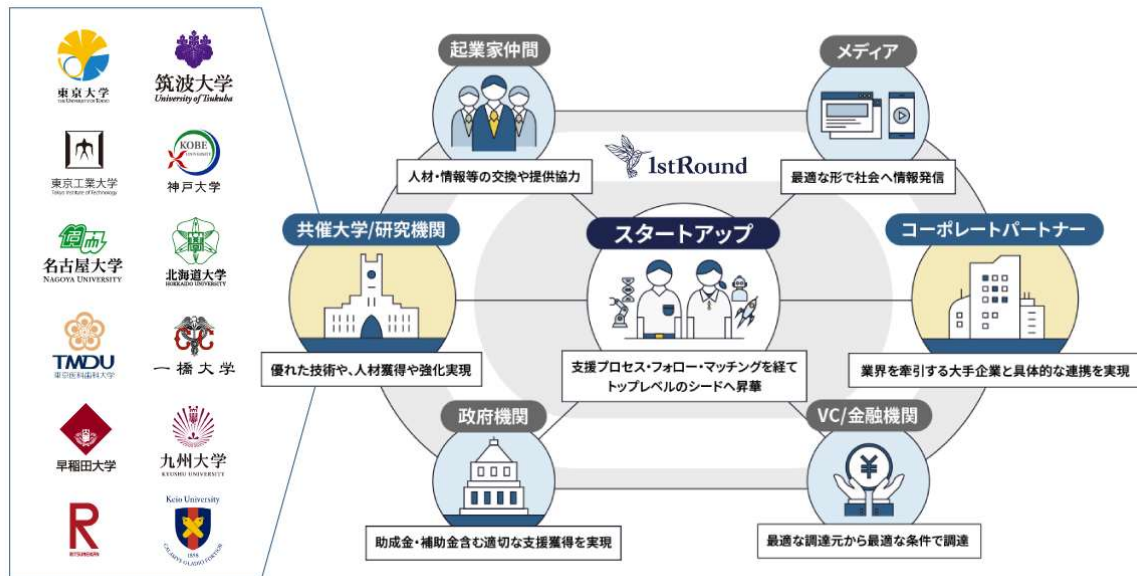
東京大学
THE UNIVERSITY OF TOKYO

筑波大学
University of Tsukuba

東京工業大学
Tokyo Institute of Technology

KOBE UNIVERSITY
神戸大学

名古屋大学
NAGOYA UNIVERSITY

北海道大学
HOKKAIDO UNIVERSITY

TMDU
東京医科歯科大学

一橋大学

早稲田大学

九州大学
KYUSHU UNIVERSITY

R
RITSUMEIKAN

Keio University
1858
CALAMVS GLADIO FORTIOR

起業家仲間
人材・情報等の交換や提供協力

メディア
最適な形で社会へ情報発信

1stRound

共催大学/研究機関
優れた技術や、人材獲得や強化実現

スタートアップ
支援プロセス・フォロー・マッチングを経てトップレベルのシードへ昇華

コーポレートパートナー
業界を牽引する大手企業と具体的な連携を実現

政府機関
助成金・補助金含む適切な支援獲得を実現

VC/金融機関
最適な調達元から最適な条件で調達